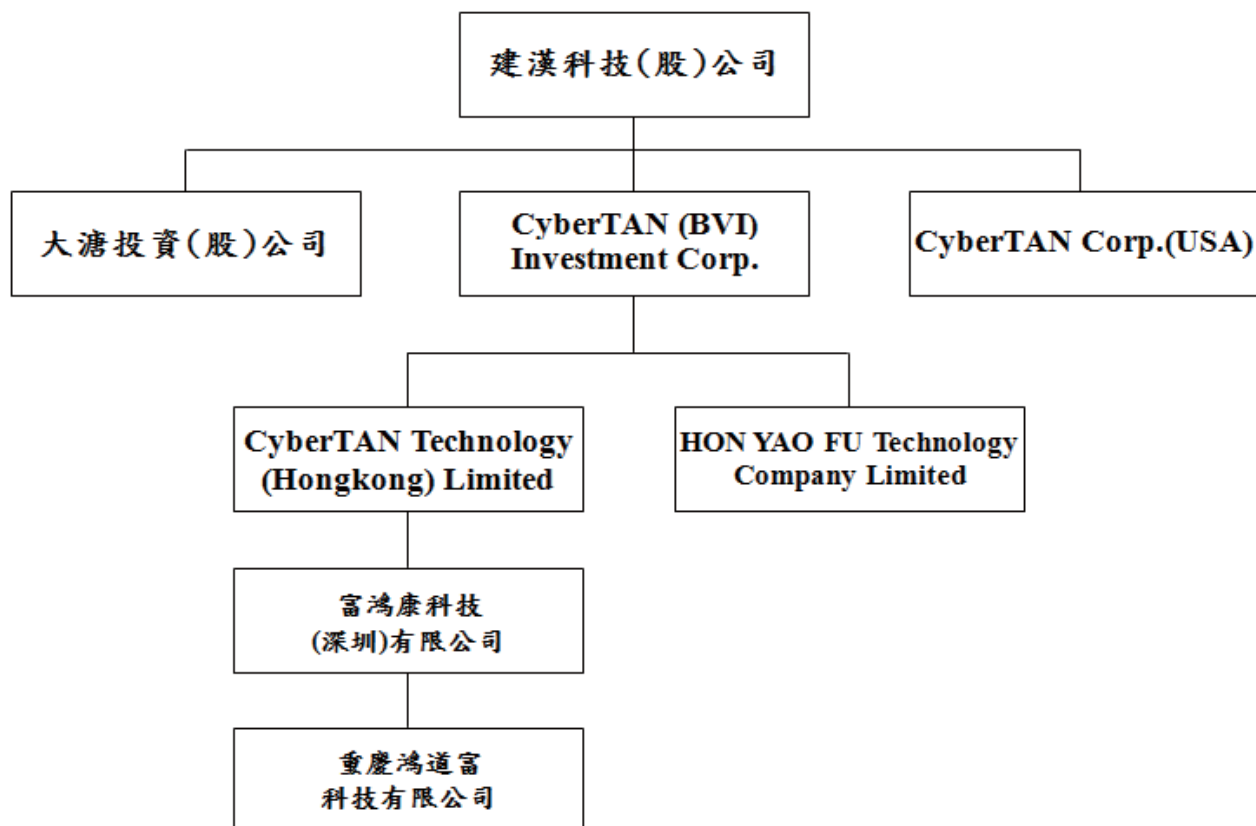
建漢科技(股)公司

大溏投資(股)公司

CyberTAN (BVI) Investment Corp.

CyberTAN Corp.(USA)

CyberTAN Technology (Hongkong) Limited

HON YAO FU Technology Company Limited

富鴻康科技 (深圳)有限公司

重慶鴻道富 科技有限公司